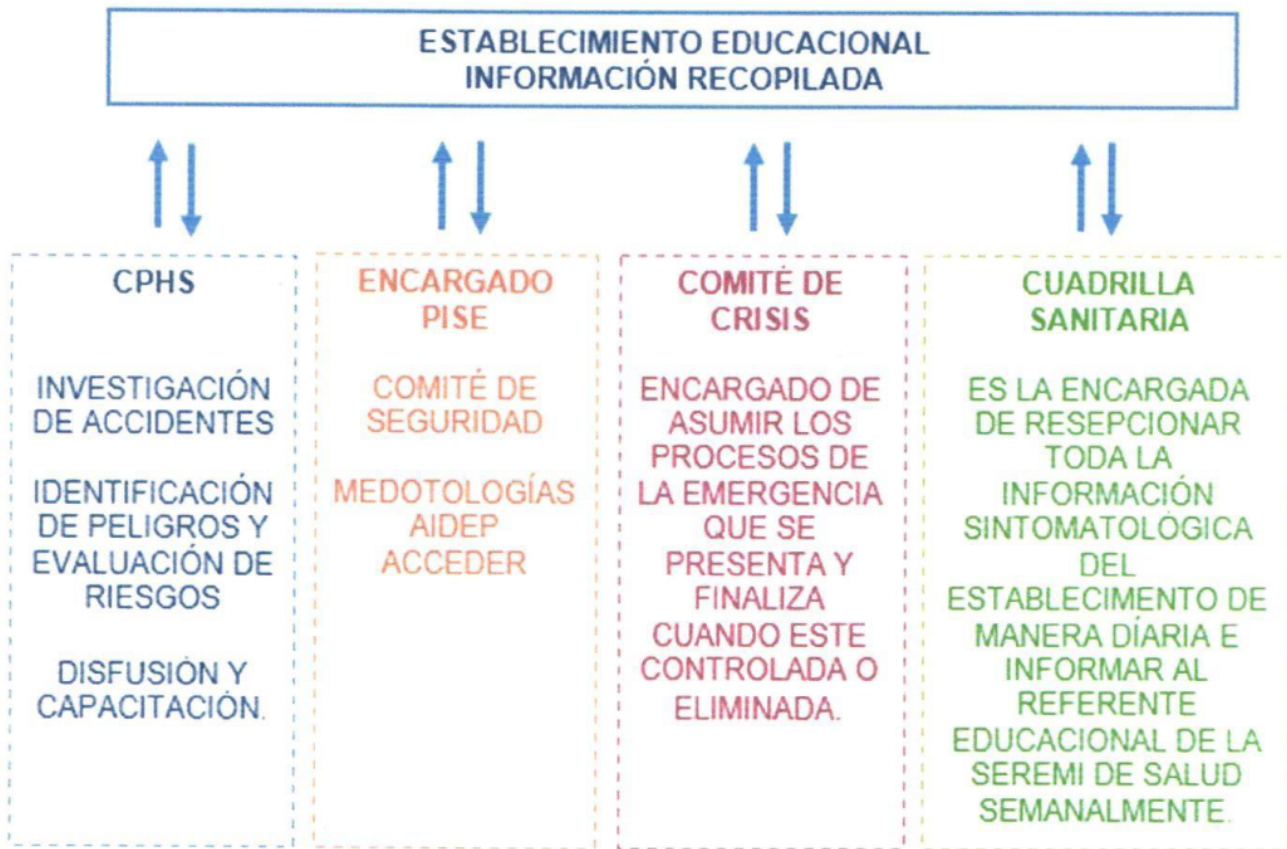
ESTABLECIMIENTO EDUCACIONAL
INFORMACIÓN RECOPILADA

CPHS

INVESTIGACIÓN DE ACCIDENTES

IDENTIFICACIÓN DE PELIGROS Y EVALUACIÓN DE RIESGOS

DISFUSIÓN Y CAPACITACIÓN.

ENCARGADO PISE

COMITÉ DE SEGURIDAD

MEDOTOLOGÍAS AIDEP ACCEDER

COMITÉ DE CRISIS

ENCARGADO DE ASUMIR LOS PROCESOS DE LA EMERGENCIA QUE SE PRESENTA Y FINALIZA CUANDO ESTE CONTROLADA O ELIMINADA.

CUADRILLA SANITARIA

ES LA ENCARGADA DE RESEPCIONAR TODA LA INFORMACIÓN SINTOMATOLÓGICA DEL ESTABLECIMENTO DE MANERA DÍARIA E INFORMAR AL REFERENTE EDUCACIONAL DE LA SEREMI DE SALUD SEMANALMENTE.